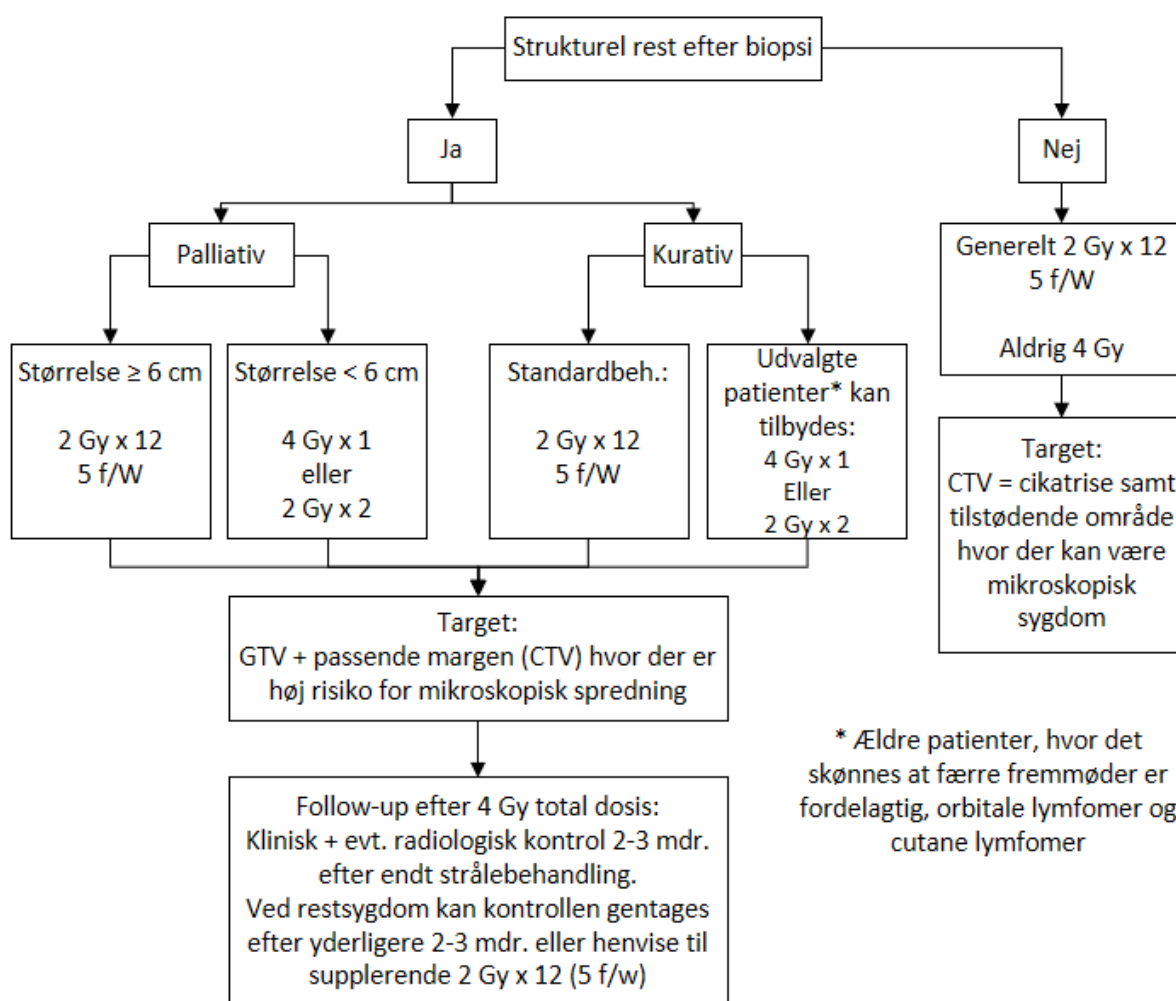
Strukturel rest efter biopsi

Ja

Nej

Palliativ

Kurativ

Størrelse ≥ 6 cm

2 Gy x 12
5 f/W

Størrelse < 6 cm

4 Gy x 1
eller
2 Gy x 2

Standardbeh.:

2 Gy x 12
5 f/W

Udvalgte patienter* kan tilbydes:
4 Gy x 1
Eller
2 Gy x 2

Generelt 2 Gy x 12
5 f/W

Aldrig 4 Gy

Target:
CTV = cikatrise samt tilstødende område hvor der kan være mikroskopisk sygdom

Target:
GTV + passende margen (CTV) hvor der er høj risiko for mikroskopisk spredning

Follow-up efter 4 Gy total dosis:
Klinisk + evt. radiologisk kontrol 2-3 mdr. efter endt strålebehandling.
Ved restsygdom kan kontrollen gentages efter yderligere 2-3 mdr. eller henvise til supplerende 2 Gy x 12 (5 f/w)

* Ældre patienter, hvor det skønnes at færre fremmøder er fordelagtig, orbitale lymfomer og cutane lymfomer